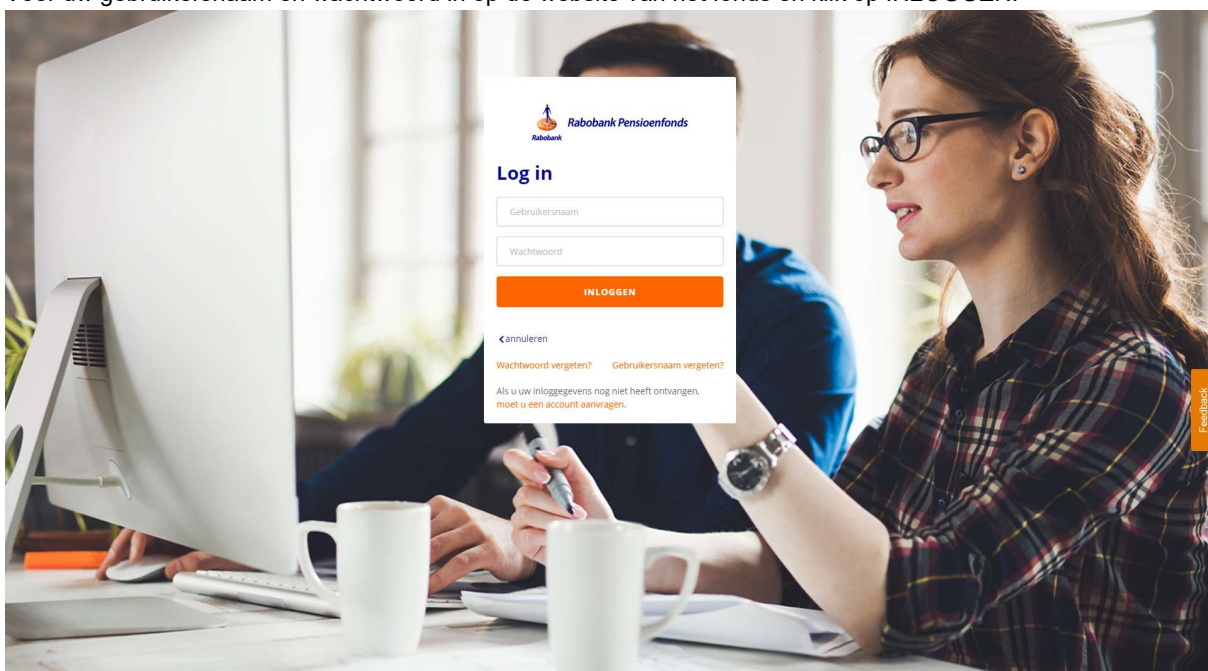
Voer uw gebruikersnaam en wachtwoord in op de website van het fonds en klik op INLOGGEN.

Rabobank
Rabobank Pensioenfonds

Log in

Gebruikersnaam

Wachtwoord

INLOGGEN

‹annuleren

Wachtwoord vergeten? Gebruikersnaam vergeten?

Als u uw inloggegevens nog niet heeft ontvangen, moet u een account aanvragen.

Feedback